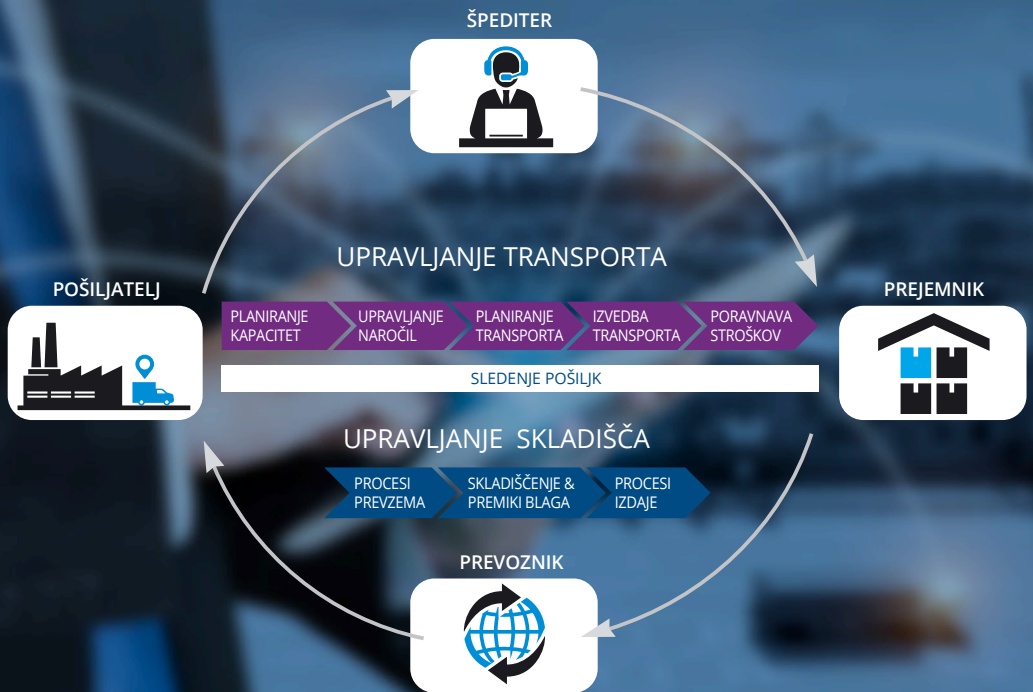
ŠPEDITER

POŠILJATELJ

PREJEMNIK

UPRAVLJANJE TRANSPORTA

PLANIRANJE KAPACITET

UPRAVLJANJE NAROČIL

PLANIRANJE TRANSPORTA

IZVEDBA TRANSPORTA

PORAVNAVA STROŠKOV

SLEDENJE POŠILJK

UPRAVLJANJE SKLADIŠČA

PROCESI PREVZEMA

SKLADIŠČENJE & PREMIKI BLAGA

PROCESI IZDAJE

PREVOZNIK